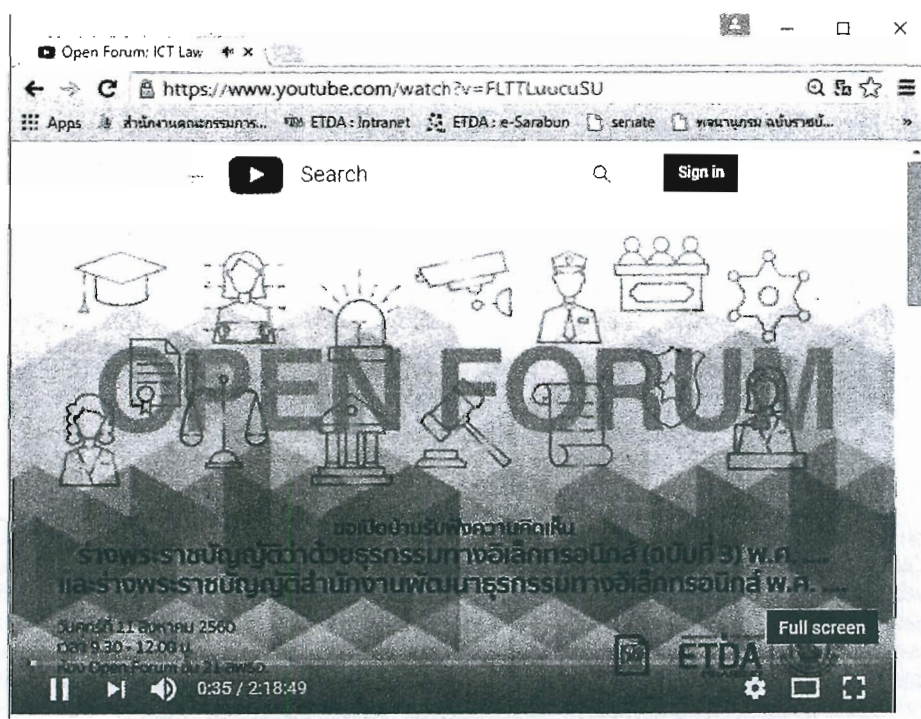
Open Forum: ICT Law

https://www.youtube.com/watch?v=FLTTLuucuSU

Apps สำนักงานคณะกรรมการ... ETDA : Intranet ETDA : e-Sarabun senate พจนานุกรม ฉบับราชบั...

Search

Sign in

OPEN FORUM

ขอเปิดบ้านรับฟังความคิดเห็น

ร่างพระราชบัญญัติว่าด้วยธุรกรรมทางอิเล็กทรอนิกส์ (ฉบับที่ 3) พ.ศ. ....

และร่างพระราชบัญญัติสำนักงานพัฒนาธุรกรรมทางอิเล็กทรอนิกส์ พ.ศ. ....

วันศุกร์ที่ 11 สิงหาคม 2560

เวลา 9.30 - 12.00 น.

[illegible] Open Forum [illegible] 21 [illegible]

ETDA

Full screen

0:35 / 2:18:49